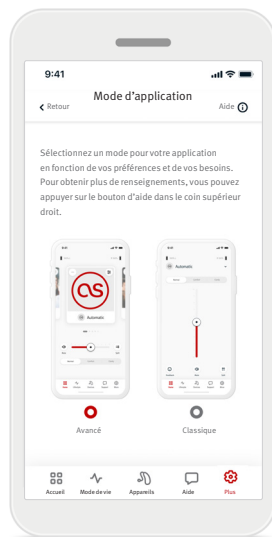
9:41

Retour

Mode d'application

Aide

Sélectionnez un mode pour votre application en fonction de vos préférences et de vos besoins. Pour obtenir plus de renseignements, vous pouvez appuyer sur le bouton d'aide dans le coin supérieur droit.

Automatic

Automatic

Avancé

Classique

Accueil

Mode de vie

Appareils

Aide

Plus